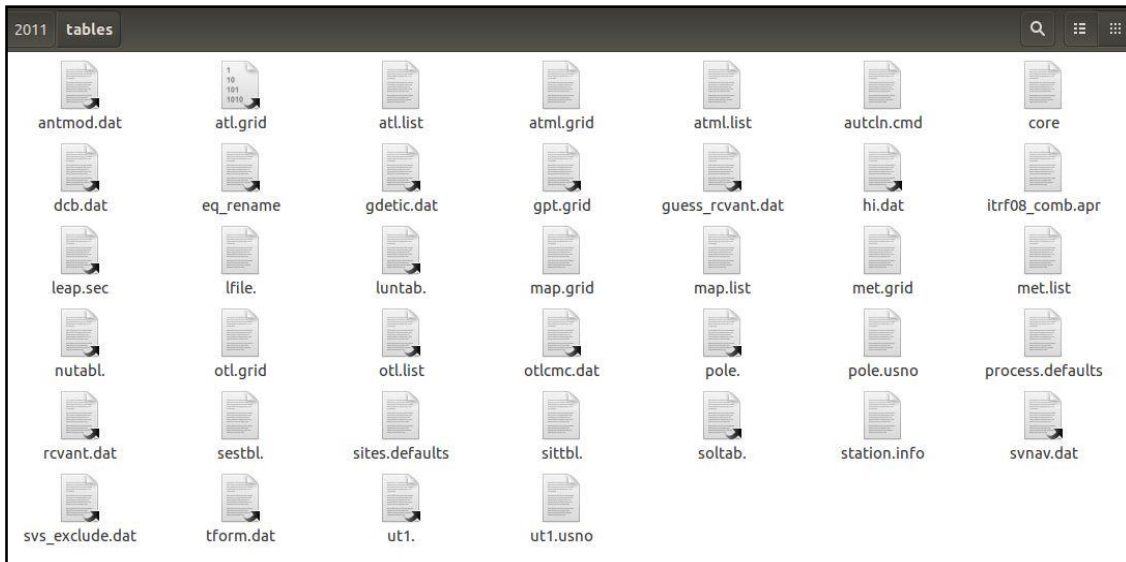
2011 tables

1
10
101
1010

antmod.dat atl.grid atl.list atml.grid atml.list autcln.cmd core

dcb.dat eq_rename gdetic.dat gpt.grid guess_rcvant.dat hi.dat itrf08_comb.apr

leap.sec lfile. luntab. map.grid map.list met.grid met.list

nutabl. otl.grid otl.list otlcmc.dat pole. pole.usno process.defaults

rcvant.dat sestbl. sites.defaults sittbl. soltab. station.info svnav.dat

svs_exclude.dat tform.dat ut1. ut1.usno